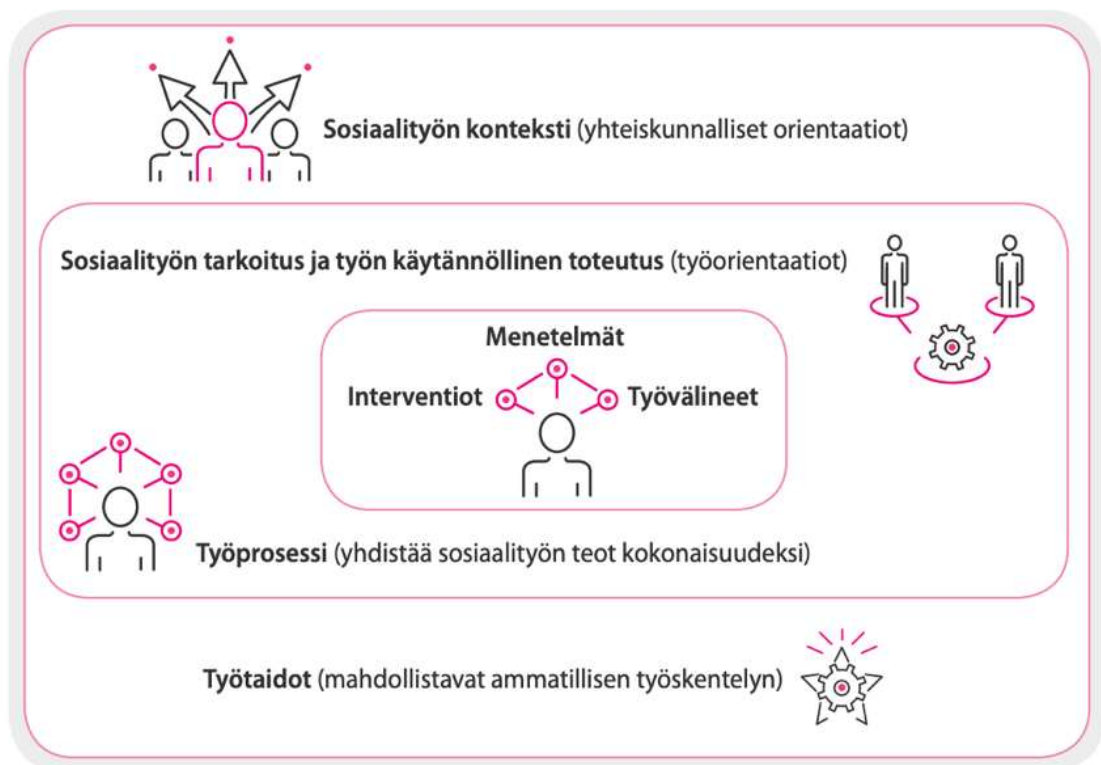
Sosiaalityön konteksti (yhteiskunnalliset orientaatiot)

Sosiaalityön tarkoitus ja työn käytännöllinen toteutus (työorientaatiot)

Menetelmät

Interventiot

Työvälineet

Työprosessi (yhdistää sosiaalityön teot kokonaisuudeksi)

Työtaidot (mahdollistavat ammatillisen työskentelyn)